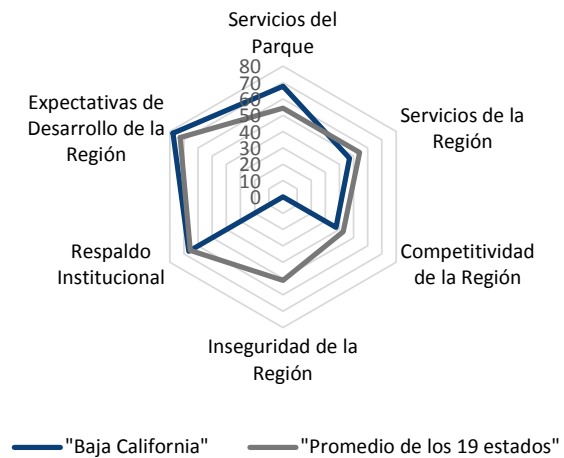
Servicios del Parque

80
70
60
50
40
30
20
10
0

Servicios de la Región

Competitividad de la Región

Inseguridad de la Región

Respaldo Institucional

Expectativas de Desarrollo de la Región

"Baja California"
"Promedio de los 19 estados"